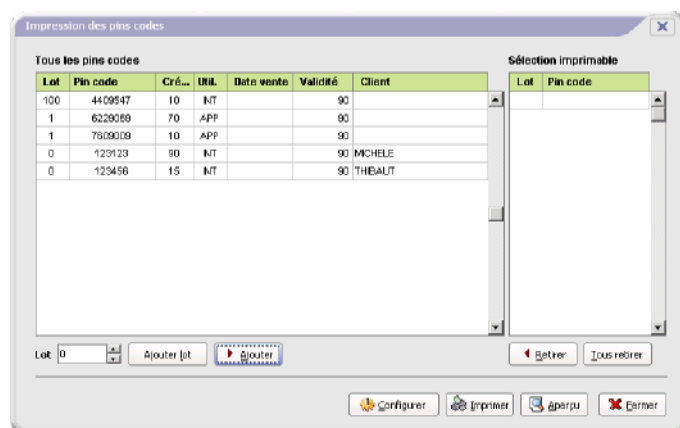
Impression des pins codes

Tous les pins codes

| Lot | Pin code | Cré... | Util. | Date vente | Validité | Client |
|---|---|---|---|---|---|---|
| 100 | 4409547 | 10 | INT | | 90 | |
| 1 | 6228069 | 70 | APP | | 90 | |
| 1 | 7609009 | 10 | APP | | 90 | |
| 0 | 123123 | 90 | INT | | 90 | MICHELE |
| 0 | 123456 | 15 | INT | | 90 | THIBAUT |

Sélection imprimable

| Lot | Pin code |
|---|---|
| | |

Lot 0

Ajouter lot

Ajouter

Retirer

Tous retirer

Configurer

Imprimer

Aperçu

Fermer